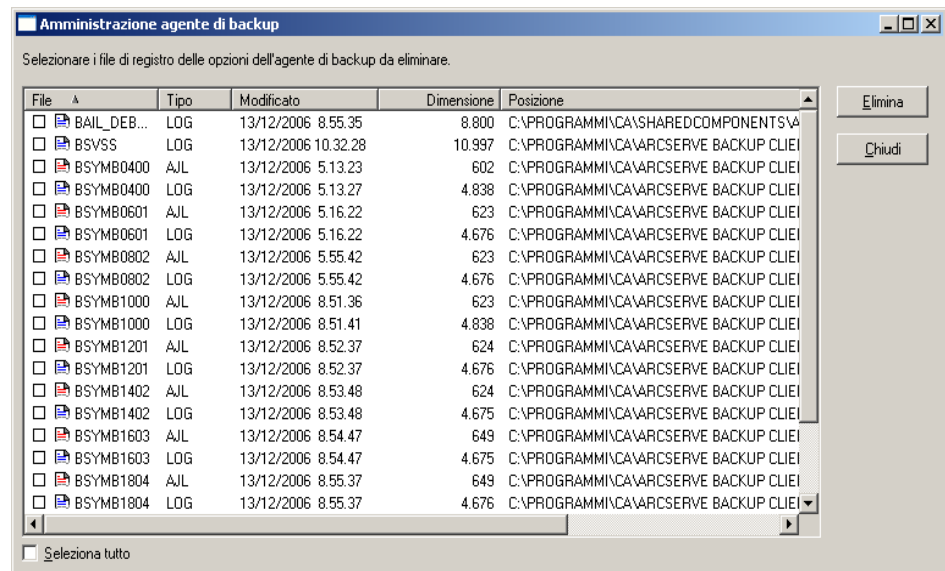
Amministrazione agente di backup

Selezionare i file di registro delle opzioni dell'agente di backup da eliminare.

| File | Tipo | Modificato | Dimensione | Posizione |
|---|---|---|---|---|
| BAIL_DEB... | LOG | 13/12/2006 8.55.35 | 8.800 | C:\PROGRAMMI\CA\SHAREDCOMPONENTS\A |
| BSVSS | LOG | 13/12/2006 10.32.28 | 10.997 | C:\PROGRAMMI\CA\ARCSERVE BACKUP CLIE |
| BSYMB0400 | AJL | 13/12/2006 5.13.23 | 602 | C:\PROGRAMMI\CA\ARCSERVE BACKUP CLIE |
| BSYMB0400 | LOG | 13/12/2006 5.13.27 | 4.838 | C:\PROGRAMMI\CA\ARCSERVE BACKUP CLIE |
| BSYMB0601 | AJL | 13/12/2006 5.16.22 | 623 | C:\PROGRAMMI\CA\ARCSERVE BACKUP CLIE |
| BSYMB0601 | LOG | 13/12/2006 5.16.22 | 4.676 | C:\PROGRAMMI\CA\ARCSERVE BACKUP CLIE |
| BSYMB0802 | AJL | 13/12/2006 5.55.42 | 623 | C:\PROGRAMMI\CA\ARCSERVE BACKUP CLIE |
| BSYMB0802 | LOG | 13/12/2006 5.55.42 | 4.676 | C:\PROGRAMMI\CA\ARCSERVE BACKUP CLIE |
| BSYMB1000 | AJL | 13/12/2006 8.51.36 | 623 | C:\PROGRAMMI\CA\ARCSERVE BACKUP CLIE |
| BSYMB1000 | LOG | 13/12/2006 8.51.41 | 4.838 | C:\PROGRAMMI\CA\ARCSERVE BACKUP CLIE |
| BSYMB1201 | AJL | 13/12/2006 8.52.37 | 624 | C:\PROGRAMMI\CA\ARCSERVE BACKUP CLIE |
| BSYMB1201 | LOG | 13/12/2006 8.52.37 | 4.676 | C:\PROGRAMMI\CA\ARCSERVE BACKUP CLIE |
| BSYMB1402 | AJL | 13/12/2006 8.53.48 | 624 | C:\PROGRAMMI\CA\ARCSERVE BACKUP CLIE |
| BSYMB1402 | LOG | 13/12/2006 8.53.48 | 4.675 | C:\PROGRAMMI\CA\ARCSERVE BACKUP CLIE |
| BSYMB1603 | AJL | 13/12/2006 8.54.47 | 649 | C:\PROGRAMMI\CA\ARCSERVE BACKUP CLIE |
| BSYMB1603 | LOG | 13/12/2006 8.54.47 | 4.675 | C:\PROGRAMMI\CA\ARCSERVE BACKUP CLIE |
| BSYMB1804 | AJL | 13/12/2006 8.55.37 | 649 | C:\PROGRAMMI\CA\ARCSERVE BACKUP CLIE |
| BSYMB1804 | LOG | 13/12/2006 8.55.37 | 4.676 | C:\PROGRAMMI\CA\ARCSERVE BACKUP CLIE |

Elimina

Chiudi

Seleziona tutto